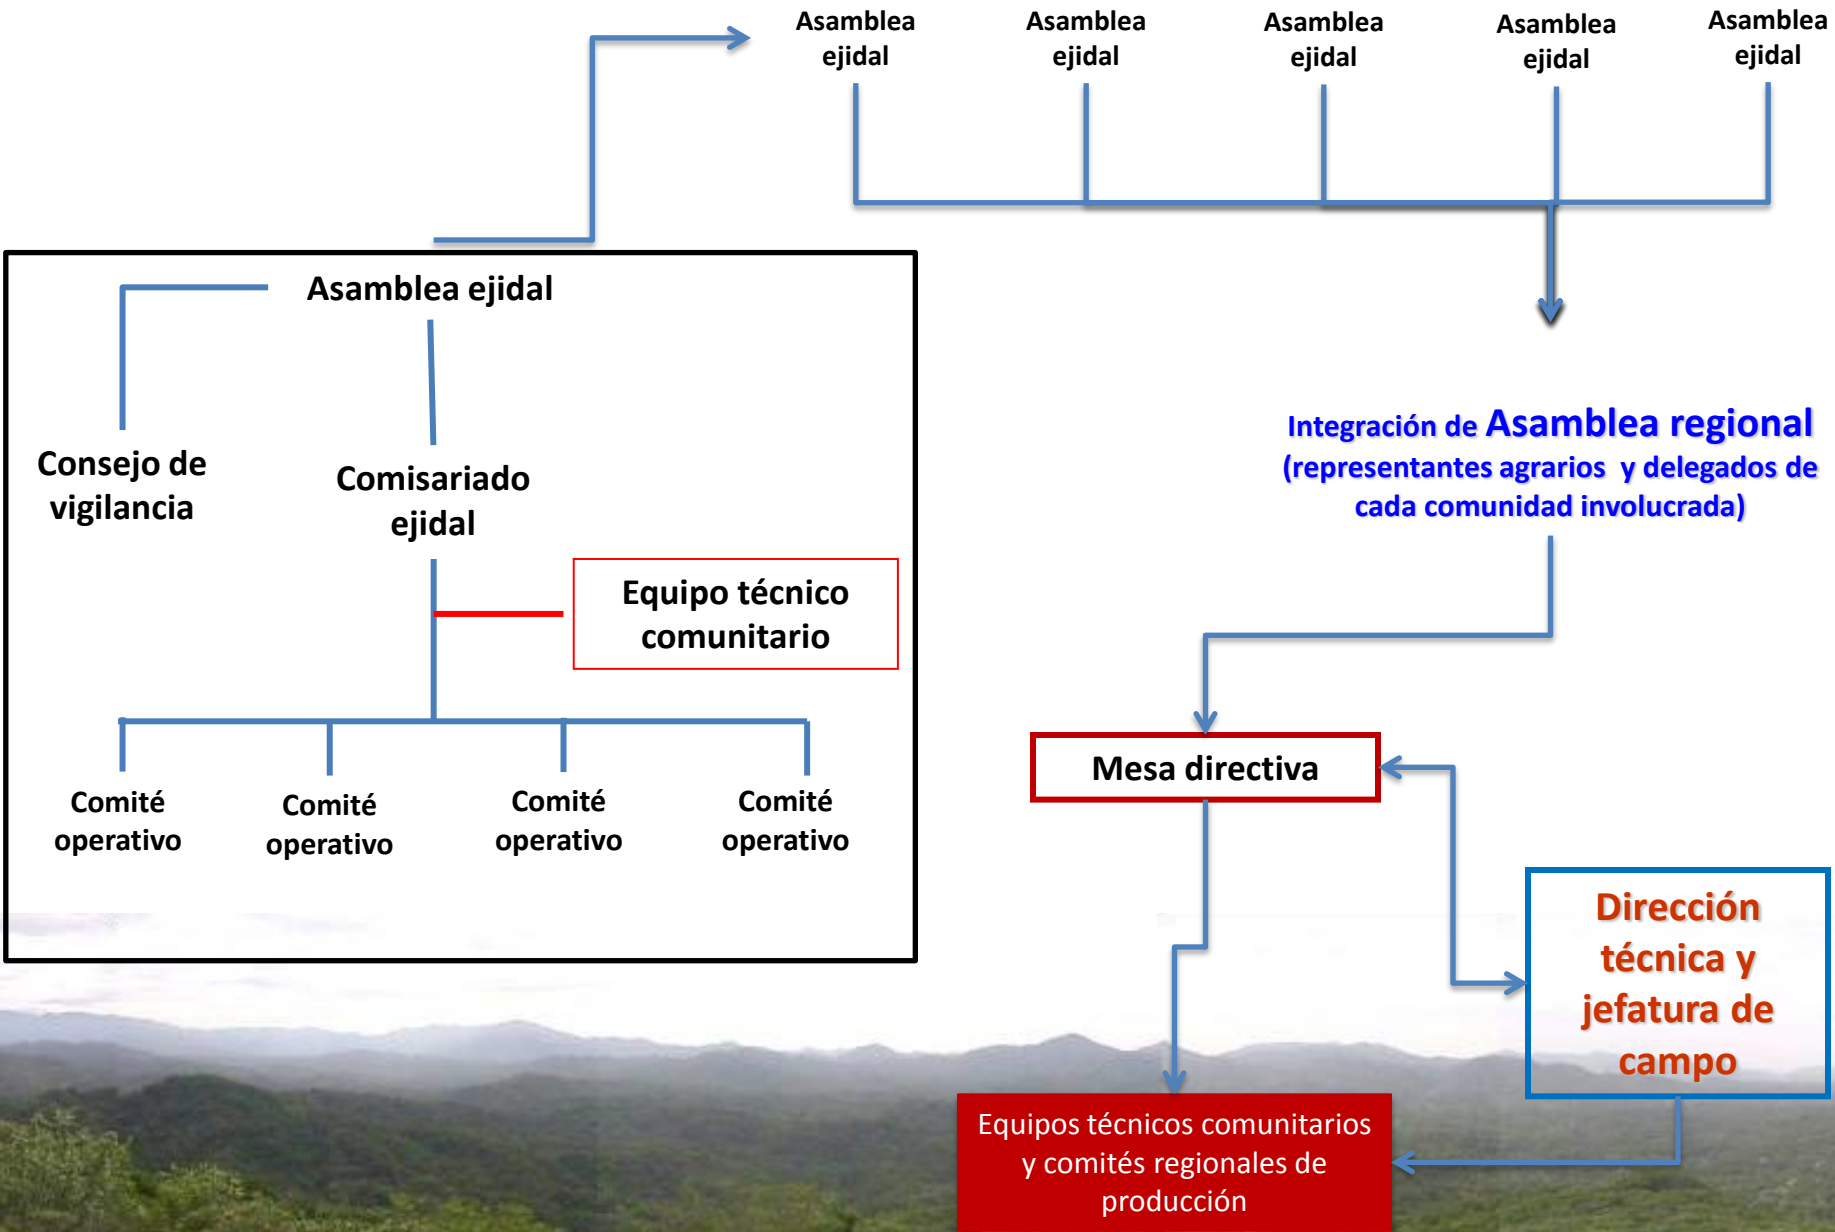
Asamblea ejidal

Asamblea ejidal

Asamblea ejidal

Asamblea ejidal

Asamblea ejidal

Asamblea ejidal

Consejo de vigilancia

Comisariado ejidal

Equipo técnico comunitario

Comité operativo

Comité operativo

Comité operativo

Comité operativo

Integración de Asamblea regional (representantes agrarios y delegados de cada comunidad involucrada)

Mesa directiva

Dirección técnica y jefatura de campo

Equipos técnicos comunitarios y comités regionales de producción